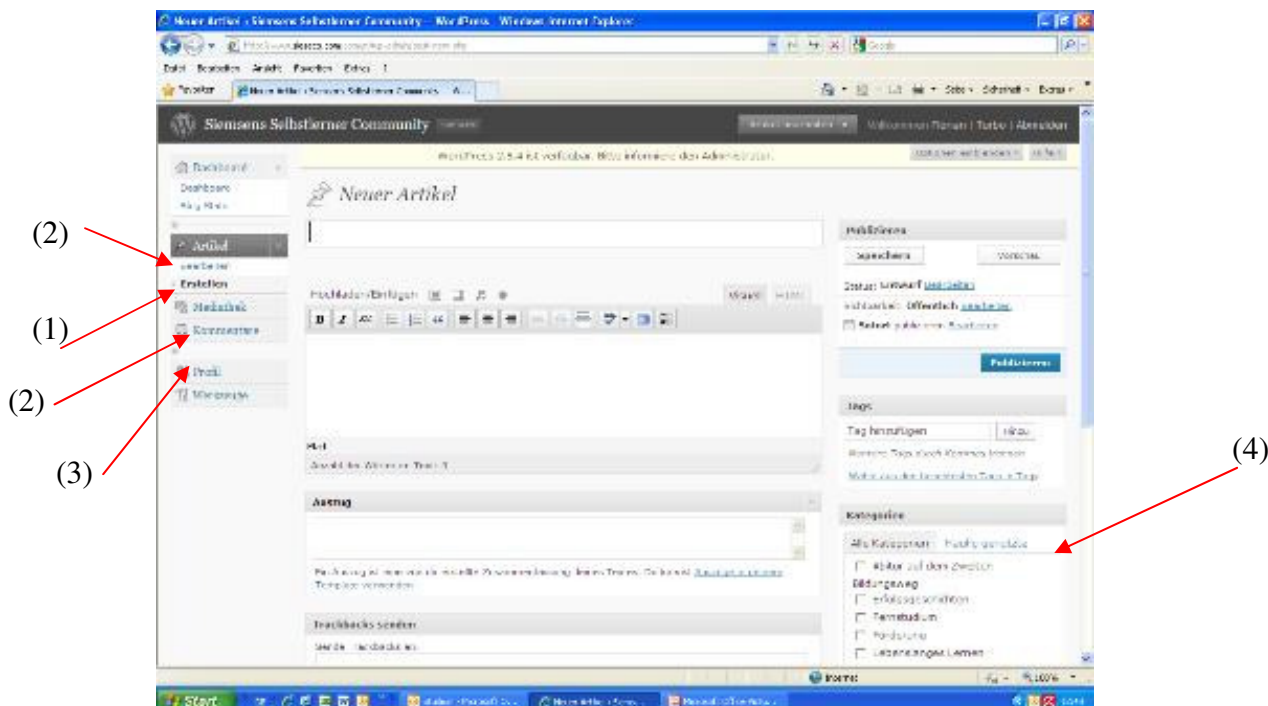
Neuer Artikel ‹ Siemsens Selbstlerner Community — WordPress - Windows Internet Explorer

Datei Bearbeiten Ansicht Favoriten Extras ?

Favoriten

Neuer Artikel ‹ Siemsens Selbstlerner Community — W...

Seite Sicherheit Extras

Siemsens Selbstlerner Community

Willkommen Florian | Turbo | Abmelden

WordPress 2.5.4 ist verfügbar. Bitte informiere den Administrator.

Dashboard

Dashboard

Blog Stats

(2)

Artikel

Bearbeiten

Erstellen

(1)

Mediathek

Kommentare

(2)

Profil

(3)

Werkzeuge

Neuer Artikel

Hochladen/Einfügen

Visuell HTML

Pfad:

Anzahl der Wörter im Text: 0

Auszug

Trackbacks senden

Sende Trackbacks an:

Publizieren

Speichern

Vorschau

Status: Entwurf Bearbeiten

Sichtbarkeit: Öffentlich Bearbeiten

Sofort publizieren Bearbeiten

Publizieren

Tags

Tag hinzufügen

Hinzu

Mehrere Tags durch Kommas trennen.

Wähle aus den meistgenutzten Tags in Tags

(4)

Kategorien

Alle Kategorien

Häufig genutzte

Abitur auf dem Zweiten

Bildungsweg

erfolgsgeschichten

Fernstudium

Förderung

Lebenslanges Lernen

Internet

100%

Start